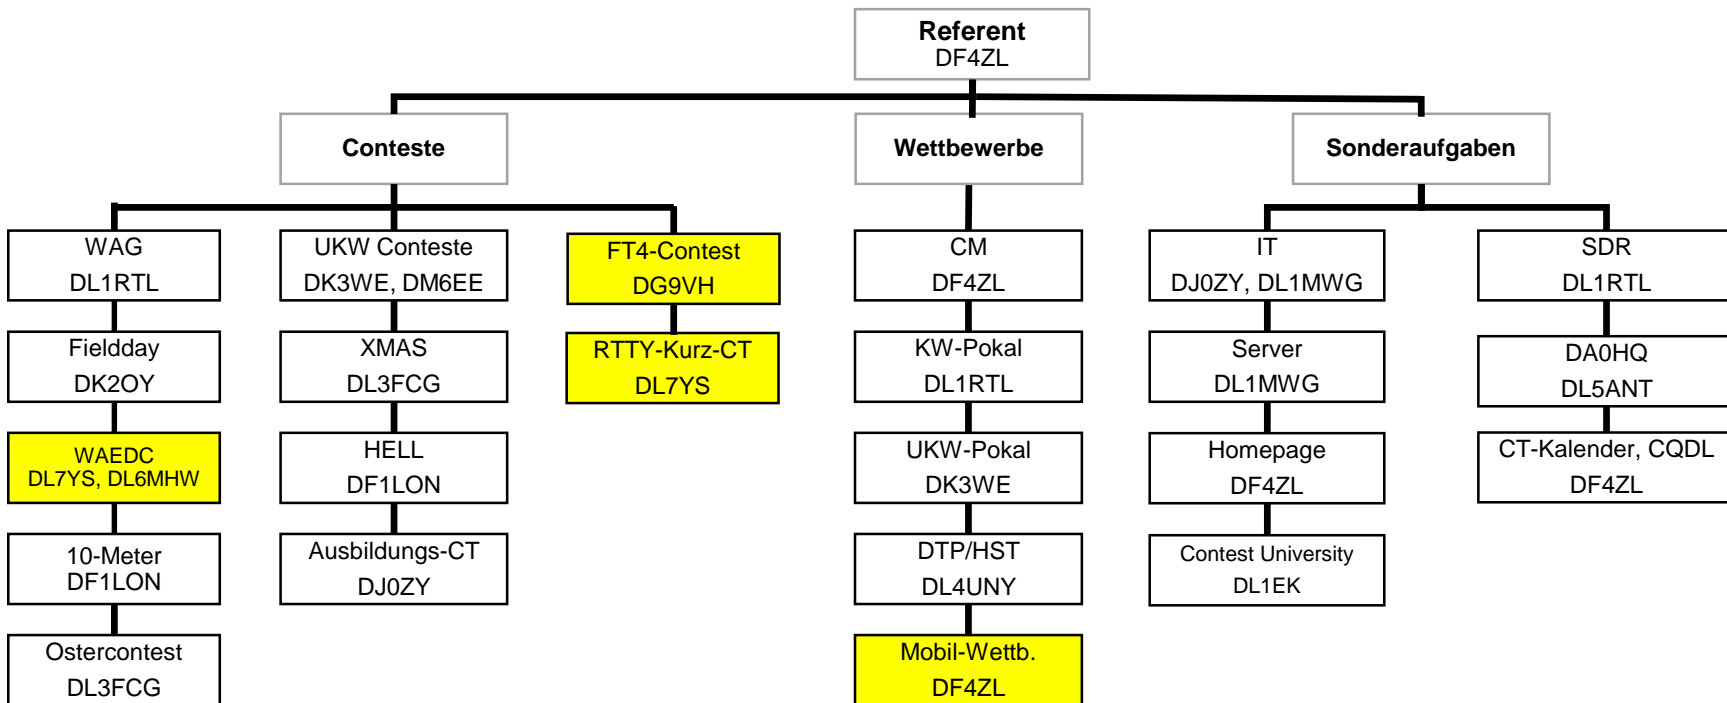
Referent
DF4ZL

Conteste

Wettbewerbe

Sonderaufgaben

WAG
DL1RTL

Fieldday
DK2OY

WAEDC
DL7YS, DL6MHW

10-Meter
DF1LON

Ostercontest
DL3FCG

UKW Conteste
DK3WE, DM6EE

XMAS
DL3FCG

HELL
DF1LON

Ausbildungs-CT
DJ0ZY

FT4-Contest
DG9VH

RTTY-Kurz-CT
DL7YS

CM
DF4ZL

KW-Pokal
DL1RTL

UKW-Pokal
DK3WE

DTP/HST
DL4UNY

Mobil-Wettb.
DF4ZL

IT
DJ0ZY, DL1MWG

Server
DL1MWG

Homepage
DF4ZL

Contest University
DL1EK

SDR
DL1RTL

DA0HQ
DL5ANT

CT-Kalender, CQDL
DF4ZL